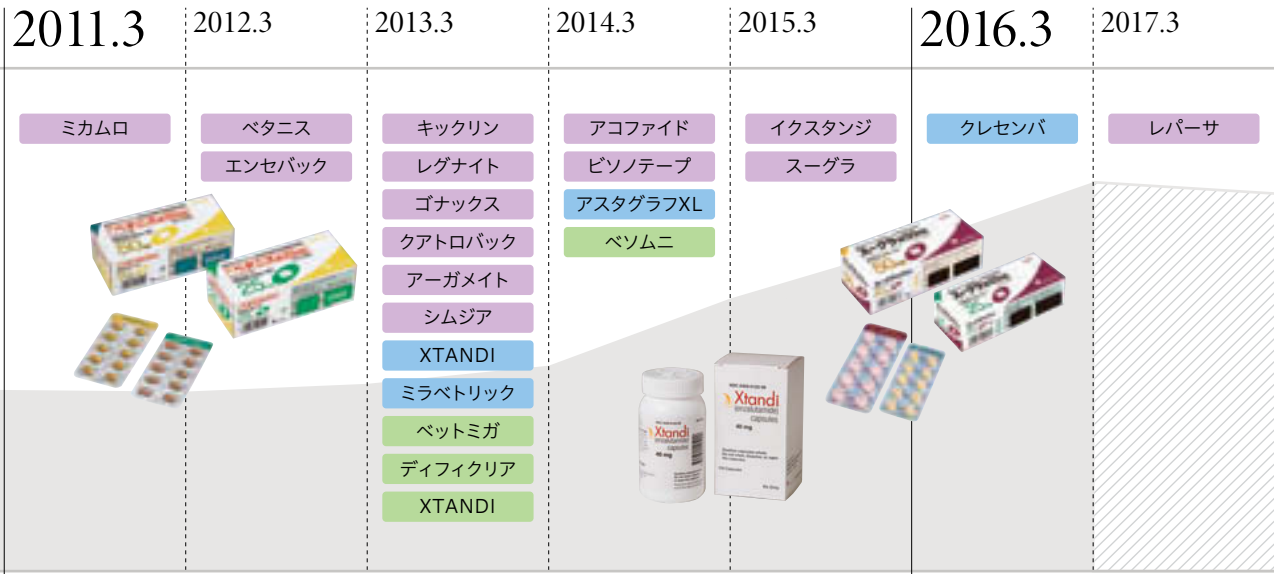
2011.3

ミカムロ

2012.3

ベタニス

エンセバック

2013.3

キックリン

レグナイト

ゴナックス

クアトロバック

アーガメイト

シムジア

XTANDI

ミラベトリック

ベットミガ

ディフィクリア

XTANDI

2014.3

アコファイド

ビソノテープ

アスタグラフXL

ベソムニ

2015.3

イクスタンジ

スーグラ

2016.3

クレセンバ

2017.3

レパーサ

Xtandi

Xtandi